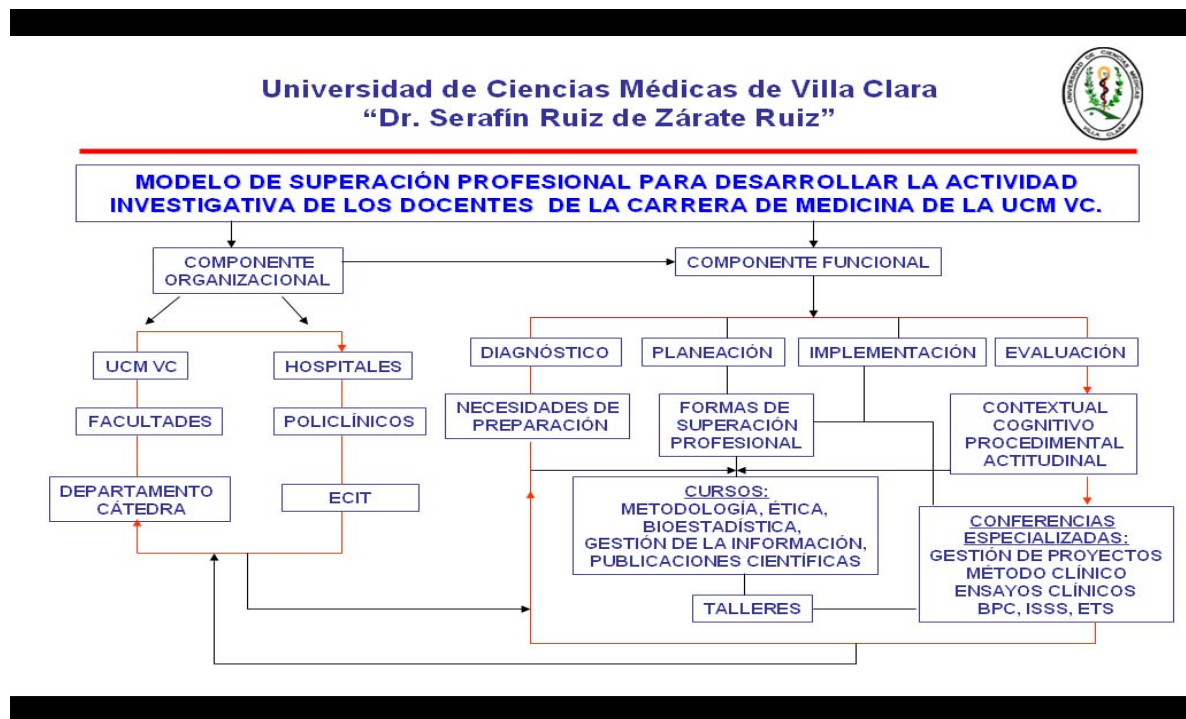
Universidad de Ciencias Médicas de Villa Clara
“Dr. Serafín Ruiz de Zárate Ruiz”

UNIVERSIDAD DE CIENCIAS MÉDICAS VILLA CLARA

MODELO DE SUPERACIÓN PROFESIONAL PARA DESARROLLAR LA ACTIVIDAD INVESTIGATIVA DE LOS DOCENTES DE LA CARRERA DE MEDICINA DE LA UCM VC.

COMPONENTE ORGANIZACIONAL

COMPONENTE FUNCIONAL

UCM VC

HOSPITALES

FACULTADES

POLICLÍNICOS

DEPARTAMENTO CÁTEDRA

ECIT

DIAGNÓSTICO

PLANEACIÓN

IMPLEMENTACIÓN

EVALUACIÓN

NECESIDADES DE PREPARACIÓN

FORMAS DE SUPERACIÓN PROFESIONAL

CONTEXTUAL
COGNITIVO
PROCEDIMENTAL
ACTITUDINAL

CURSOS:
METODOLOGÍA, ÉTICA, BIOESTADÍSTICA, GESTIÓN DE LA INFORMACIÓN, PUBLICACIONES CIENTÍFICAS

CONFERENCIAS ESPECIALIZADAS:
GESTIÓN DE PROYECTOS
MÉTODO CLÍNICO
ENSAYOS CLÍNICOS
BPC, ISSS, ETS

TALLERES